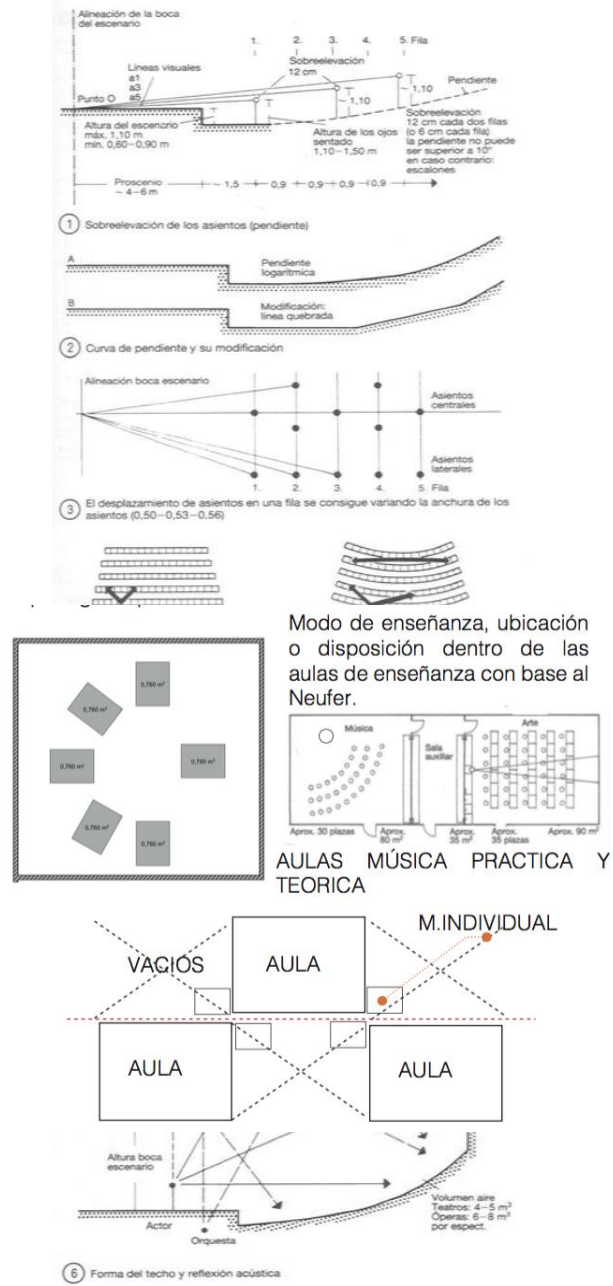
Alineación de la boca del escenario

1. 2. 3. 4. 5. Fila

Sobreelevación 12 cm

Lineas visuales a1 a3 a5

Pendiente

Punto O

1,10

1,10

Altura del escenario máx. 1,10 m mín. 0,60–0,90 m

Altura de los ojos sentado 1,10–1,50 m

Sobreelevación 12 cm cada dos filas (ó 6 cm cada fila) la pendiente no puede ser superior a 10° en caso contrario: escalones

Proscenio ~ 4–6 m — 1,5 — 0,9 — 0,9 — 0,9 — 0,9

① Sobreelevación de los asientos (pendiente)

A Pendiente logarítmica

B Modificación: línea quebrada

② Curva de pendiente y su modificación

Alineación boca escenario

Asientos centrales

Asientos laterales

1. 2. 3. 4. 5. Fila

③ El desplazamiento de asientos en una fila se consigue variando la anchura de los asientos (0,50–0,53–0,56)

0,760 m²

0,760 m²

0,760 m²

0,760 m²

0,760 m²

0,760 m²

Modo de enseñanza, ubicación o disposición dentro de las aulas de enseñanza con base al Neufer.

Música

Sala auxiliar

Arte

Aprox. 30 plazas

Aprox. 80 m²

Aprox. 35 m²

Aprox. 35 plazas

Aprox. 90 m²

AULAS MÚSICA PRACTICA Y TEORICA

M.INDIVIDUAL

VACIOS

AULA

AULA

AULA

Altura boca escenario

Volumen aire Teatros: 4–5 m³ Óperas: 6–8 m³ por espect.

Actor

Orquesta

⑥ Forma del techo y reflexión acústica